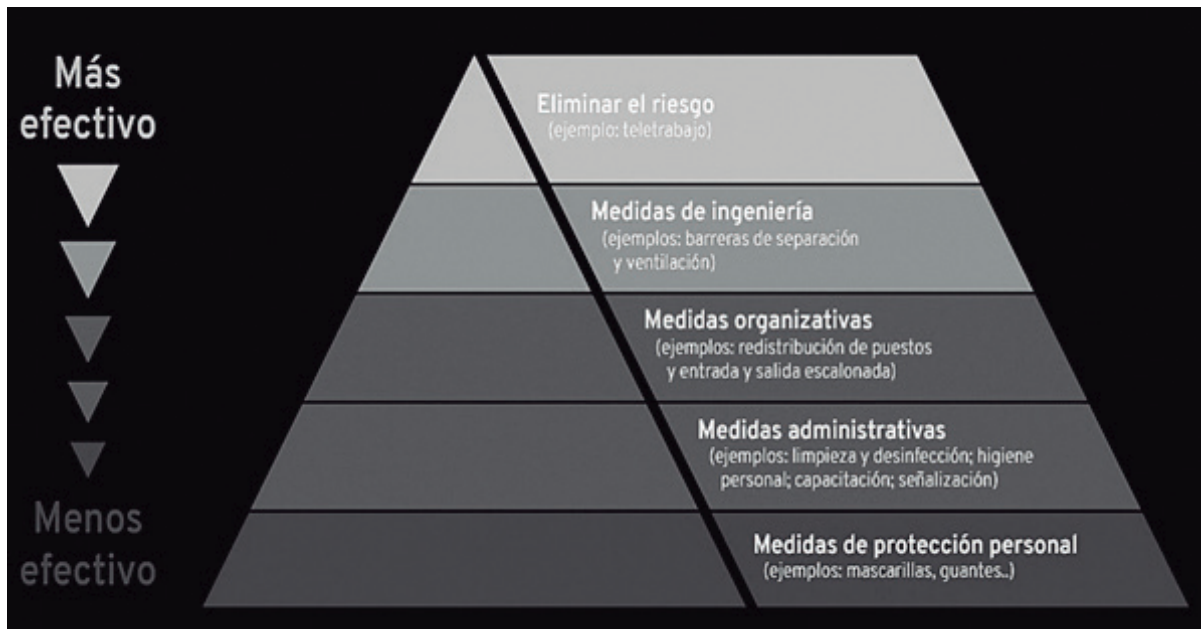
Más efectivo

Menos efectivo

Eliminar el riesgo
(ejemplo: teletrabajo)

Medidas de ingeniería
(ejemplos: barreras de separación y ventilación)

Medidas organizativas
(ejemplos: redistribución de puestos y entrada y salida escalonada)

Medidas administrativas
(ejemplos: limpieza y desinfección; higiene personal; capacitación; señalización)

Medidas de protección personal
(ejemplos: mascarillas, guantes..)